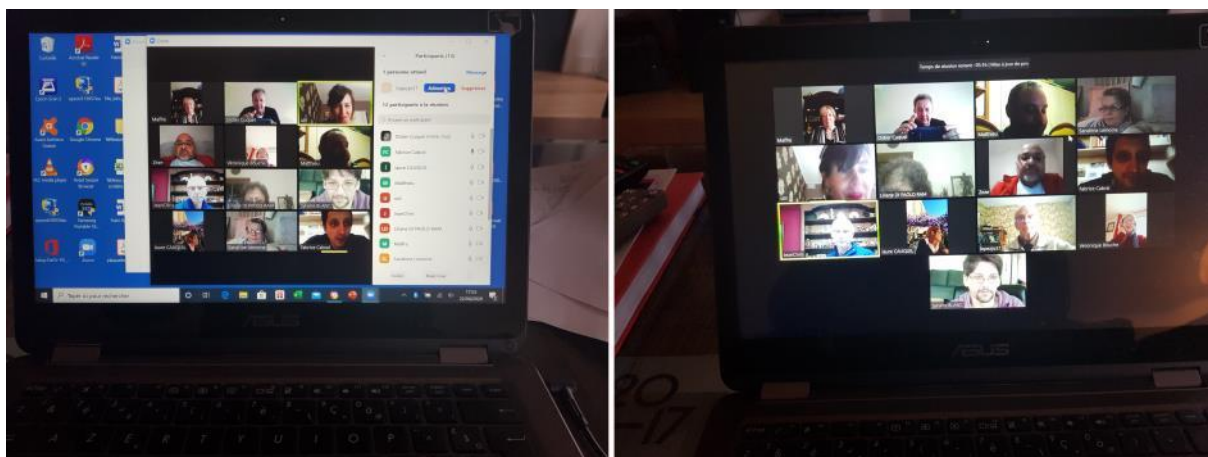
Participants (13)

Admettre

Maïlha

Véronique Blache

Muriel Cassel

Sandrine Lemoine

Fabrice Cabrol

Liliane DI PAOLO MAK

Isabel CAUQUIL

ASUS

Maïlha

Didier Cabrol

Sandrine Lemoine

Liliane DI PAOLO MAK

Fabrice Cabrol

Isabel CAUQUIL

Véronique Blache

ASUS